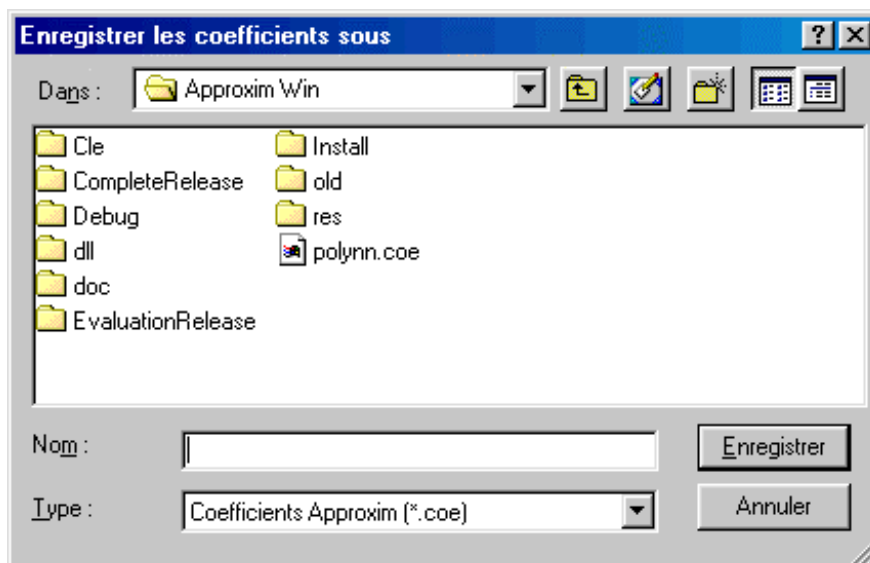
Enregistrer les coefficients sous

?

Dans : Approxim Win

Cle
CompleteRelease
Debug
dll
doc
EvaluationRelease
Install
old
res
polynn.coe

Nom :

Enregistrer

Type : Coefficients Approxim (*.coe)

Annuler